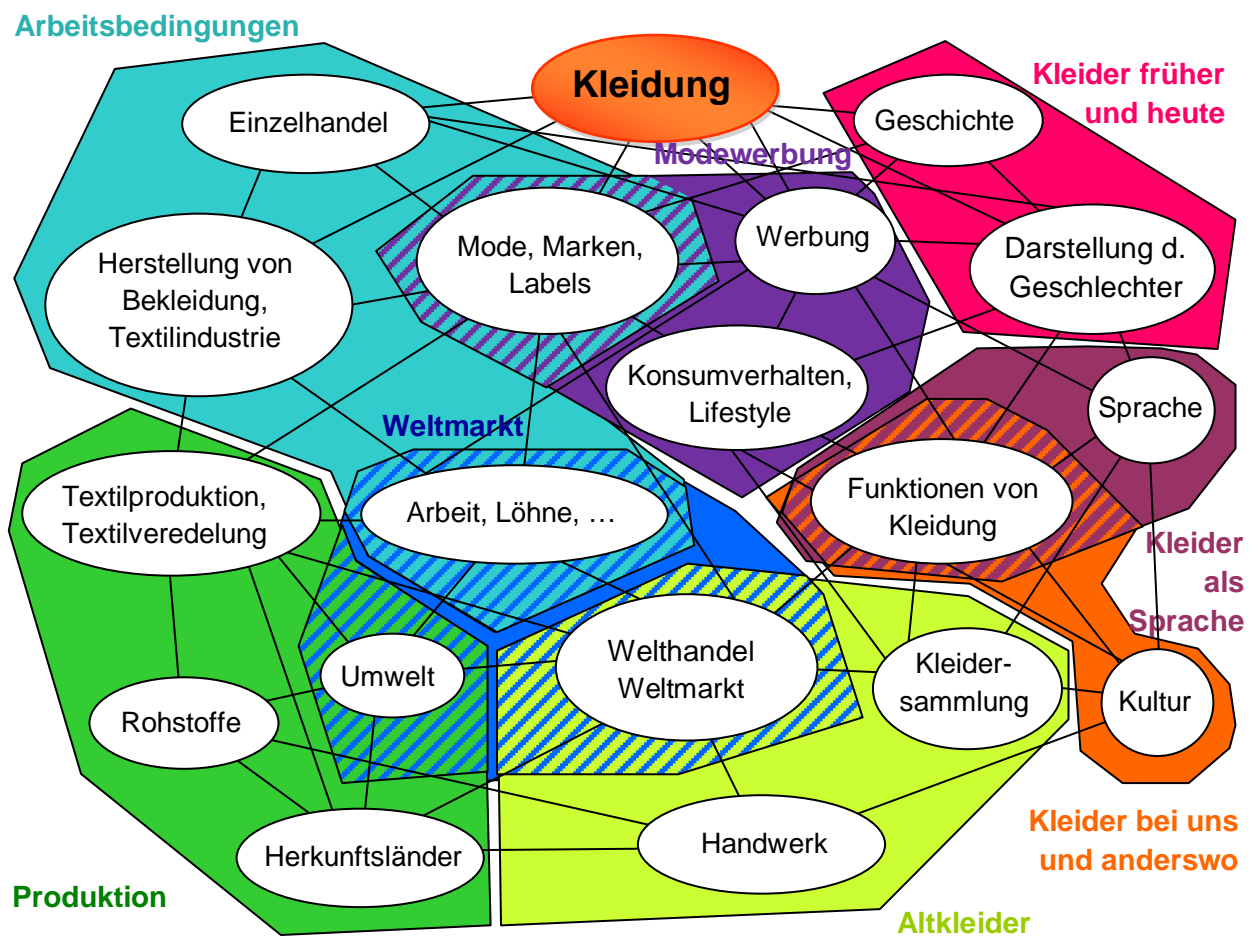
Arbeitsbedingungen

Kleidung

Kleider früher und heute

Einzelhandel

Geschichte

Modewerbung

Mode, Marken, Labels

Werbung

Darstellung d. Geschlechter

Herstellung von Bekleidung, Textilindustrie

Konsumverhalten, Lifestyle

Sprache

Weltmarkt

Funktionen von Kleidung

Textilproduktion, Textilveredelung

Arbeit, Löhne, …

Kleider als Sprache

Umwelt

Welthandel Weltmarkt

Kleider-sammlung

Kultur

Rohstoffe

Herkunftsländer

Handwerk

Kleider bei uns und anderswo

Produktion

Altkleider